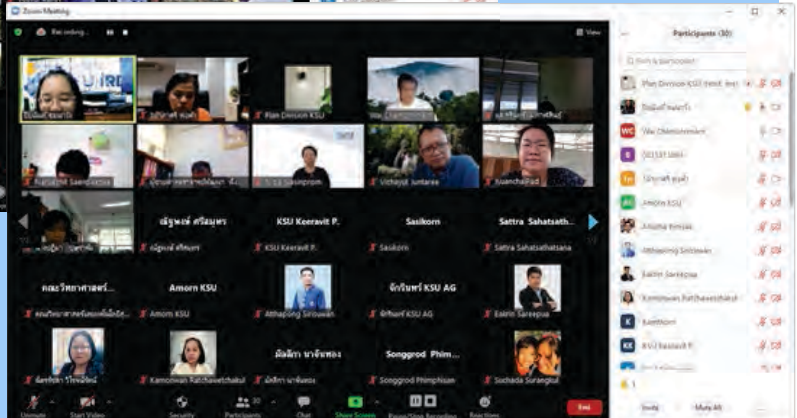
Zoom Meeting

Recording...

View

Plan Division KSU

Vichayut Juntaree

ณัฐพงศ์ ศรีสมุทร

KSU Keeravit P.

Sasikorn

Sattra Sahatsath...

ณัฐพงศ์ ศรีสมุทร

KSU Keeravit P.

Sasikorn

Sattra Sahatsathatsana

คณะวิทยาศาสตร์...

Amorn KSU

จักรินทร์ KSU AG

Amorn KSU

Atthapong Sirisuwan

จักรินทร์ KSU AG

Eakrin Sareepua

Kamonwan Ratchaveschakul

ผัลลิกา นาจันทอง

Songgrod Phim...

ผัลลิกา นาจันทอง

Songgrod Phimphisan

Suchada Surangkul

Unmute

Start Video

Security

Participants 30

Chat

Share Screen

Pause/Stop Recording

Reactions

End

Participants (30)

Plan Division KSU (Host, me)

Wai Chantasomsiri

Amorn KSU

Atthapong Sirisuwan

Eakrin Sareepua

Kamonwan Ratchaveschakul

Keeravit

KSU Keeravit P.

Invite

Mute All